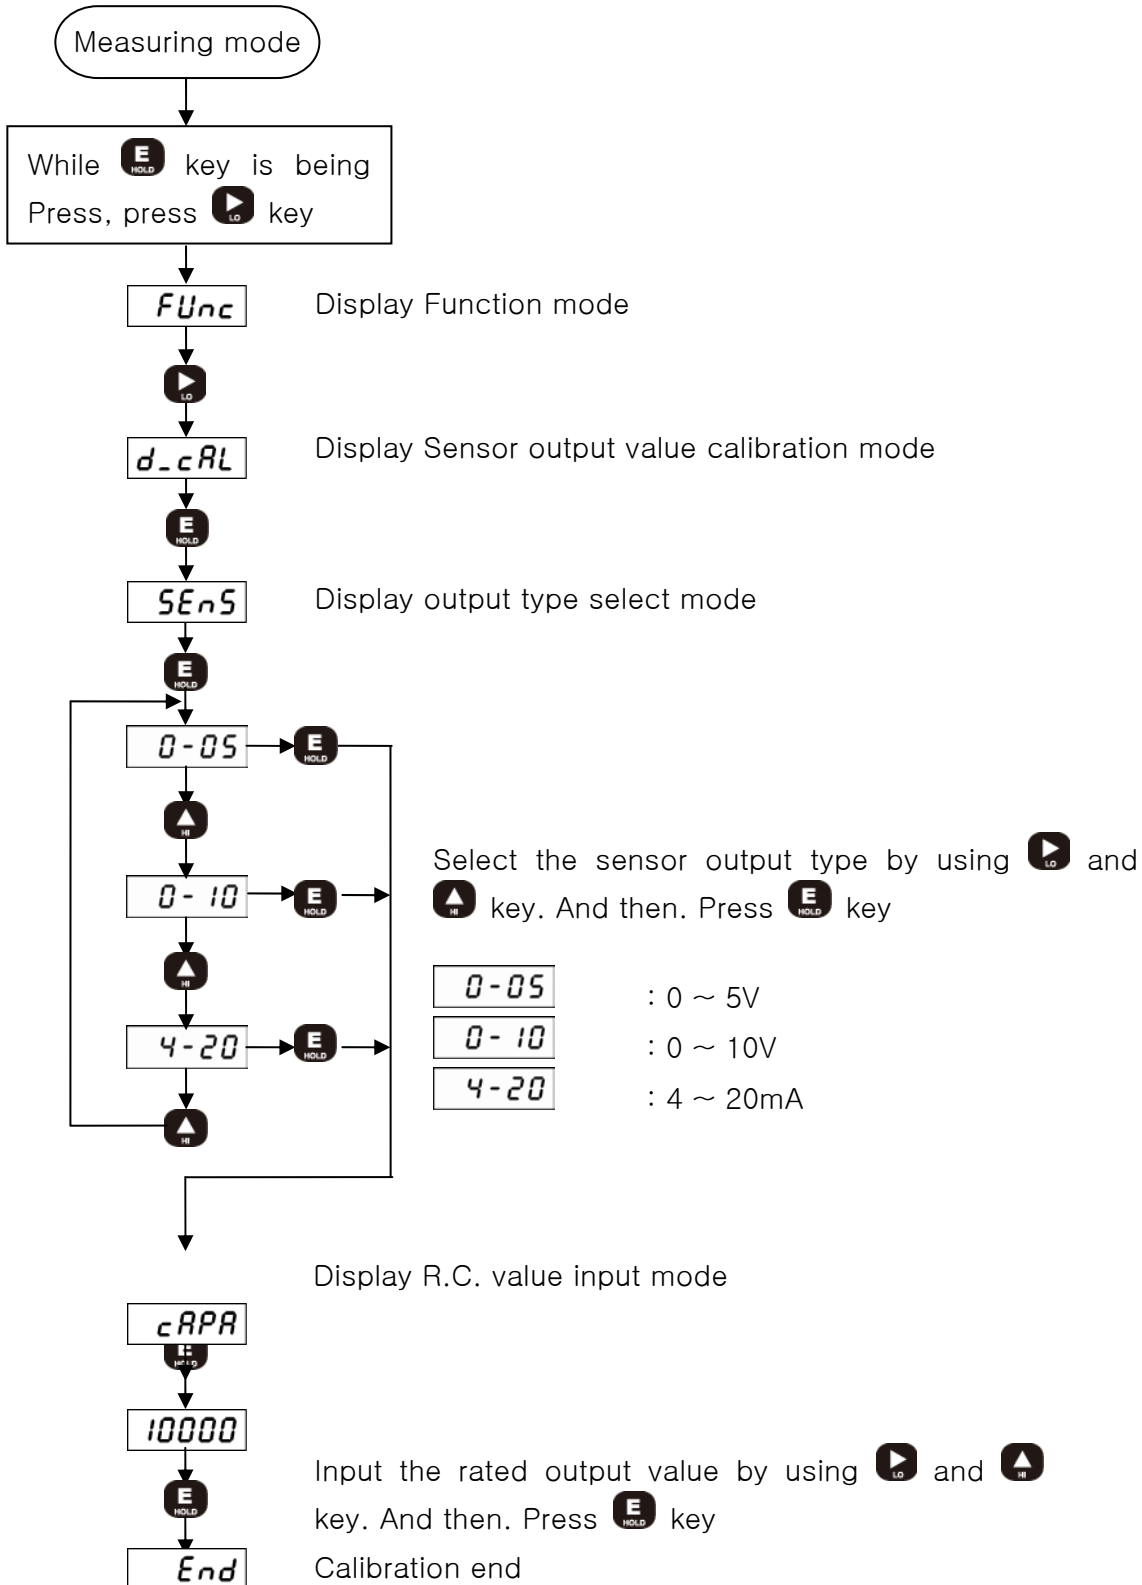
Measuring mode

While E HOLD key is being Press, press LO key

FUnc

Display Function mode

LO

d_cAL

Display Sensor output value calibration mode

E HOLD

SEnS

Display output type select mode

E HOLD

0-05

E HOLD

HI

0-10

E HOLD

HI

4-20

E HOLD

HI

Select the sensor output type by using LO and HI key. And then. Press E HOLD key

0-05 : 0 ~ 5V

0-10 : 0 ~ 10V

4-20 : 4 ~ 20mA

Display R.C. value input mode

cAPA

E HOLD

10000

E HOLD

Input the rated output value by using LO and HI key. And then. Press E HOLD key

End

Calibration end